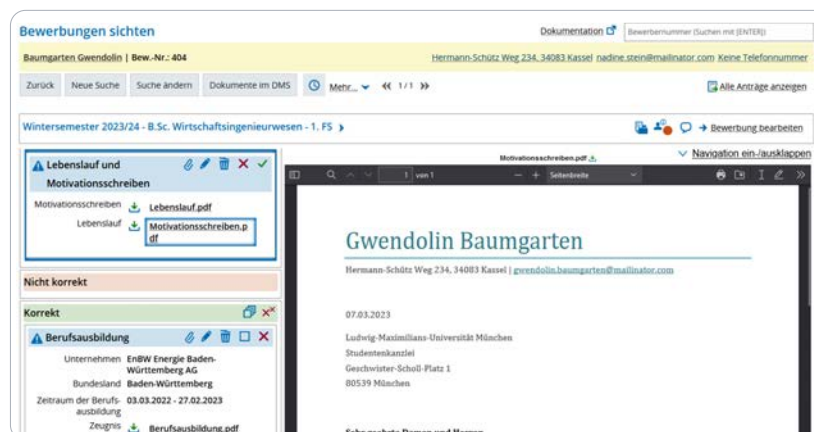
Bewerbungen sichten

Dokumentation

Bewerbernummer (Suchen mit [ENTER])

Baumgarten Gwendolin | Bew.-Nr.: 404

Hermann-Schütz Weg 234, 34083 Kassel nadine.stein@mailinator.com Keine Telefonnummer

Zurück Neue Suche Suche ändern Dokumente im DMS Mehr... 1/1

Alle Anträge anzeigen

Wintersemester 2023/24 - B.Sc. Wirtschaftsingenieurwesen - 1. FS

Bewerbung bearbeiten

Navigation ein-/ausklappen

Lebenslauf und Motivationsschreiben

Motivationsschreiben Lebenslauf.pdf

Lebenslauf Motivationsschreiben.pdf

Nicht korrekt

Korrekt

Berufsausbildung

Unternehmen EnBW Energie Baden-Württemberg AG

Bundesland Baden-Württemberg

Zeitraum der Berufsausbildung 03.03.2022 - 27.02.2023

Zeugnis Berufsausbildung.pdf

Motivationsschreiben.pdf

1 von 1

Seitenbreite

Gwendolin Baumgarten

Hermann-Schütz Weg 234, 34083 Kassel | gwendolin.baumgarten@mailinator.com

07.03.2023

Ludwig-Maximilians-Universität München
Studentenkanzlei
Geschwister-Scholl-Platz 1
80539 München

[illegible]